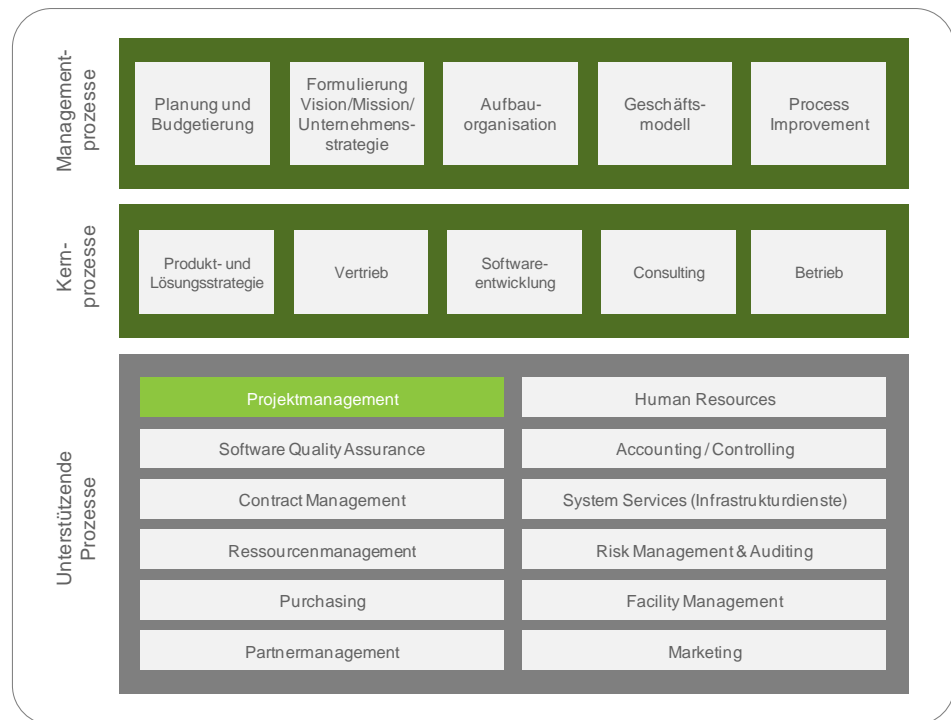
Managementprozesse

Planung und Budgetierung

Formulierung Vision/Mission/ Unternehmensstrategie

Aufbauorganisation

Geschäftsmodell

Process Improvement

Kernprozesse

Produkt- und Lösungsstrategie

Vertrieb

Softwareentwicklung

Consulting

Betrieb

Unterstützende Prozesse

Projektmanagement

Human Resources

Software Quality Assurance

Accounting / Controlling

Contract Management

System Services (Infrastrukturdienste)

Ressourcenmanagement

Risk Management & Auditing

Purchasing

Facility Management

Partnermanagement

Marketing